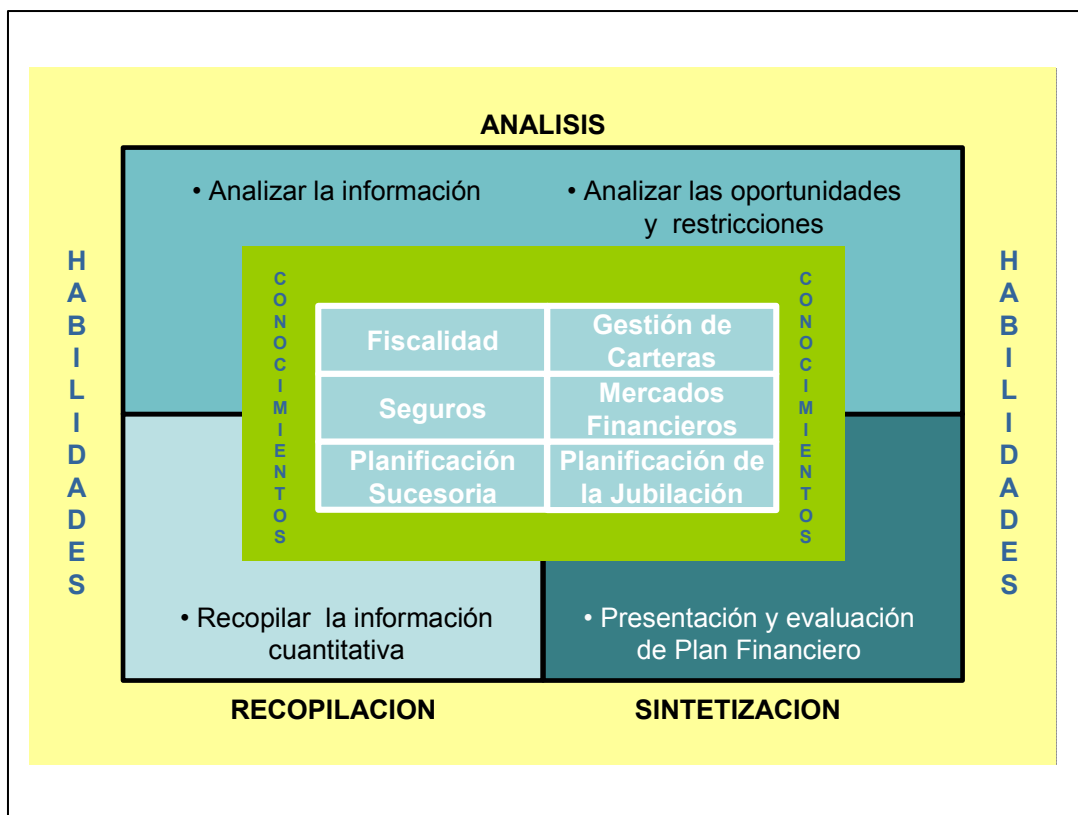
ANALISIS

HABILIDADES

• Analizar la información

• Analizar las oportunidades y restricciones

CONOCIMIENTOS

| Fiscalidad | Gestión de Carteras |
|---|---|
| Seguros | Mercados Financieros |
| Planificación Sucesoria | Planificación de la Jubilación |

CONOCIMIENTOS

HABILIDADES

• Recopilar la información cuantitativa

• Presentación y evaluación de Plan Financiero

RECOPILACION

SINTETIZACION